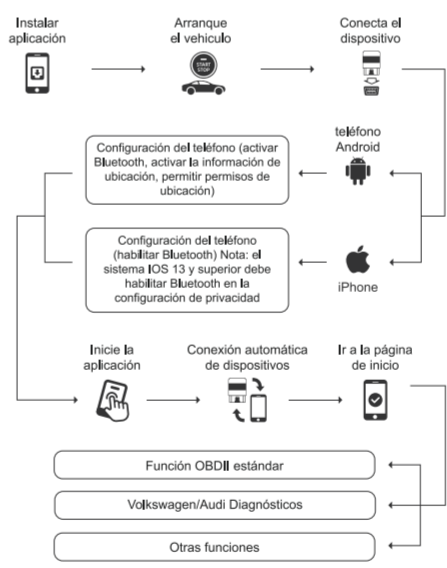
Instalar aplicación

Arranque el vehiculo

START STOP

Conecta el dispositivo

Configuración del teléfono (activar Bluetooth, activar la información de ubicación, permitir permisos de ubicación)

teléfono Android

Configuración del teléfono (habilitar Bluetooth) Nota: el sistema IOS 13 y superior debe habilitar Bluetooth en la configuración de privacidad

iPhone

Inicie la aplicación

Conexión automática de dispositivos

Ir a la página de inicio

Función OBDII estándar

Volkswagen/Audi Diagnósticos

Otras funciones